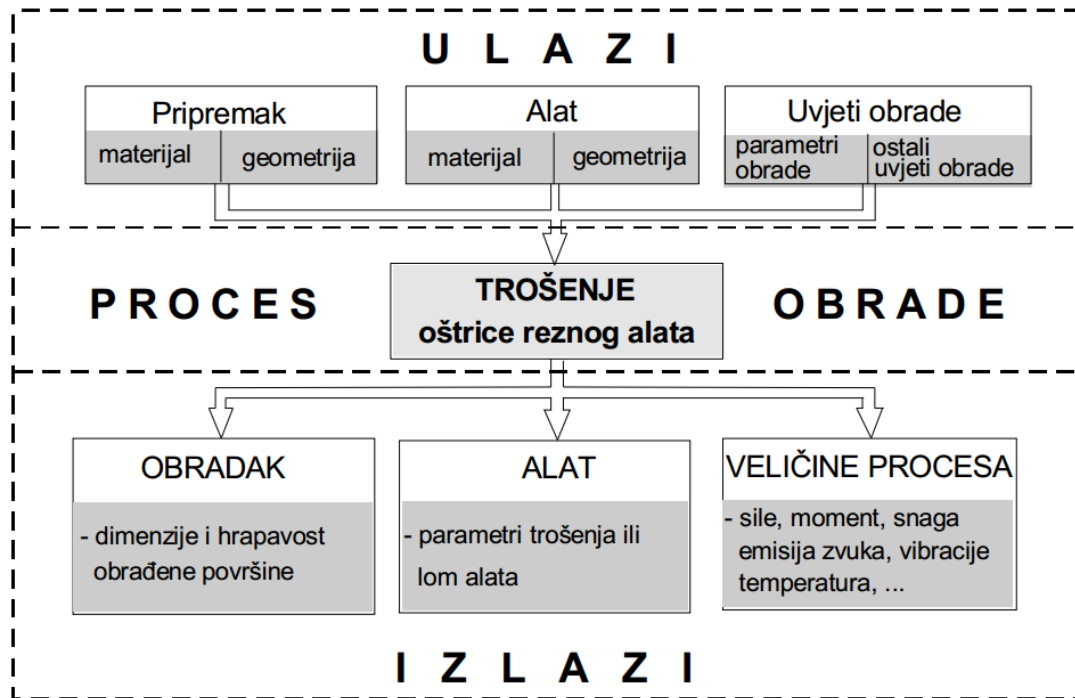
U L A Z I

Pripremak
materijal | geometrija

Alat
materijal | geometrija

Uvjeti obrade
parametri obrade | ostali uvjeti obrade

P R O C E S

TROŠENJE
oštrice reznog alata

O B R A D E

OBRADAK
- dimenzije i hrapavost obrađene površine

ALAT
- parametri trošenja ili lom alata

VELIČINE PROCESA
- sile, moment, snaga emisija zvuka, vibracije temperatura, ...

I Z L A Z I